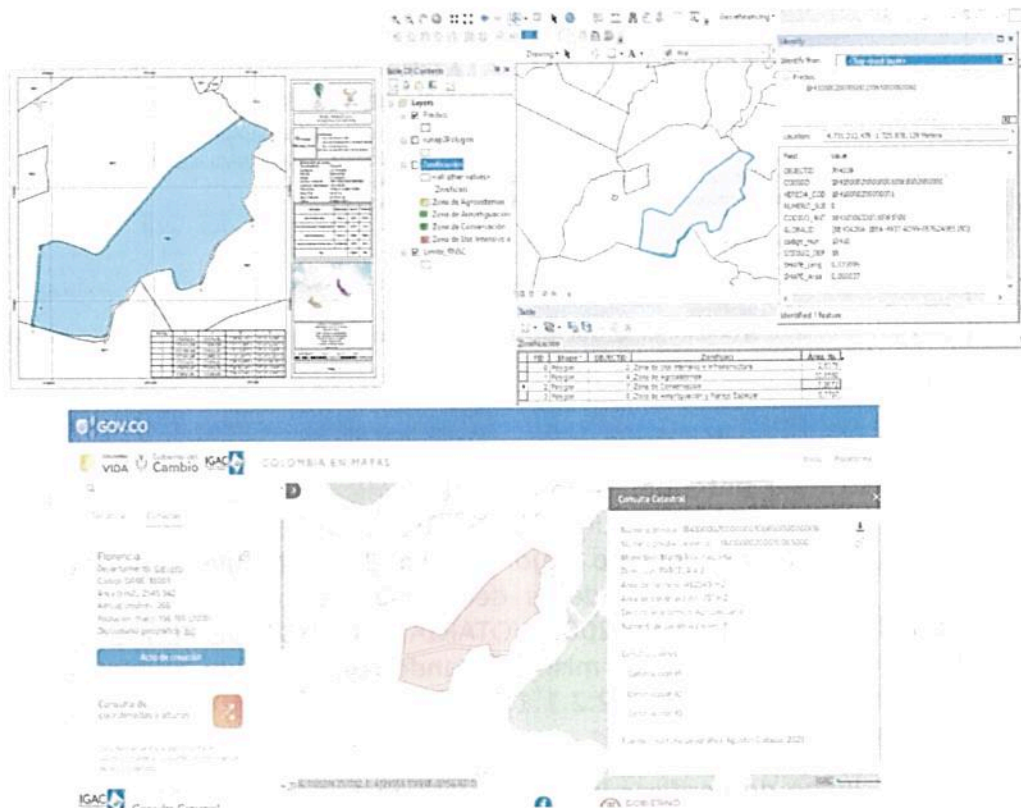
Table Of Contents

Layers

Predios

Zonificacion

<all other values>

Zonificacion

Zona de Agrosistemas

Zona de Amortiguacion

Zona de Conservacion

Zona de Uso Intensivo e

Limite_RNSC

Drawing

Identify

Identify from:

Predios

Location:

Field Value

OBJECTID

CODIGO

VEREDA_COD

NUMERO_SUB

CODIGO_ANT

GLOBALID

codigo_mun

CODIGO_DEP

SHAPE_Leng

SHAPE_Area

Identified 1 feature

Table

Zonificacion

| FID | Shape * | OBJECTID | Zonificacion | Area_ha |
|---|---|---|---|---|
| 0 | Polygon | | 2 Zona de Uso Intensivo e Infraestructura | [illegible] |
| 1 | Polygon | | 4 Zona de Agrosistemas | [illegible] |
| 2 | Polygon | | 3 Zona de Conservacion | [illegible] |
| 3 | Polygon | | 5 Zona de Amortiguacion y Manejo Especial | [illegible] |

GOV.CO

VIDA Cambio IGAC COLOMBIA EN MAPAS

Florencia

Acto de creación

Consulta Catastral

IGAC Consulta Catastral

GOBIERNO